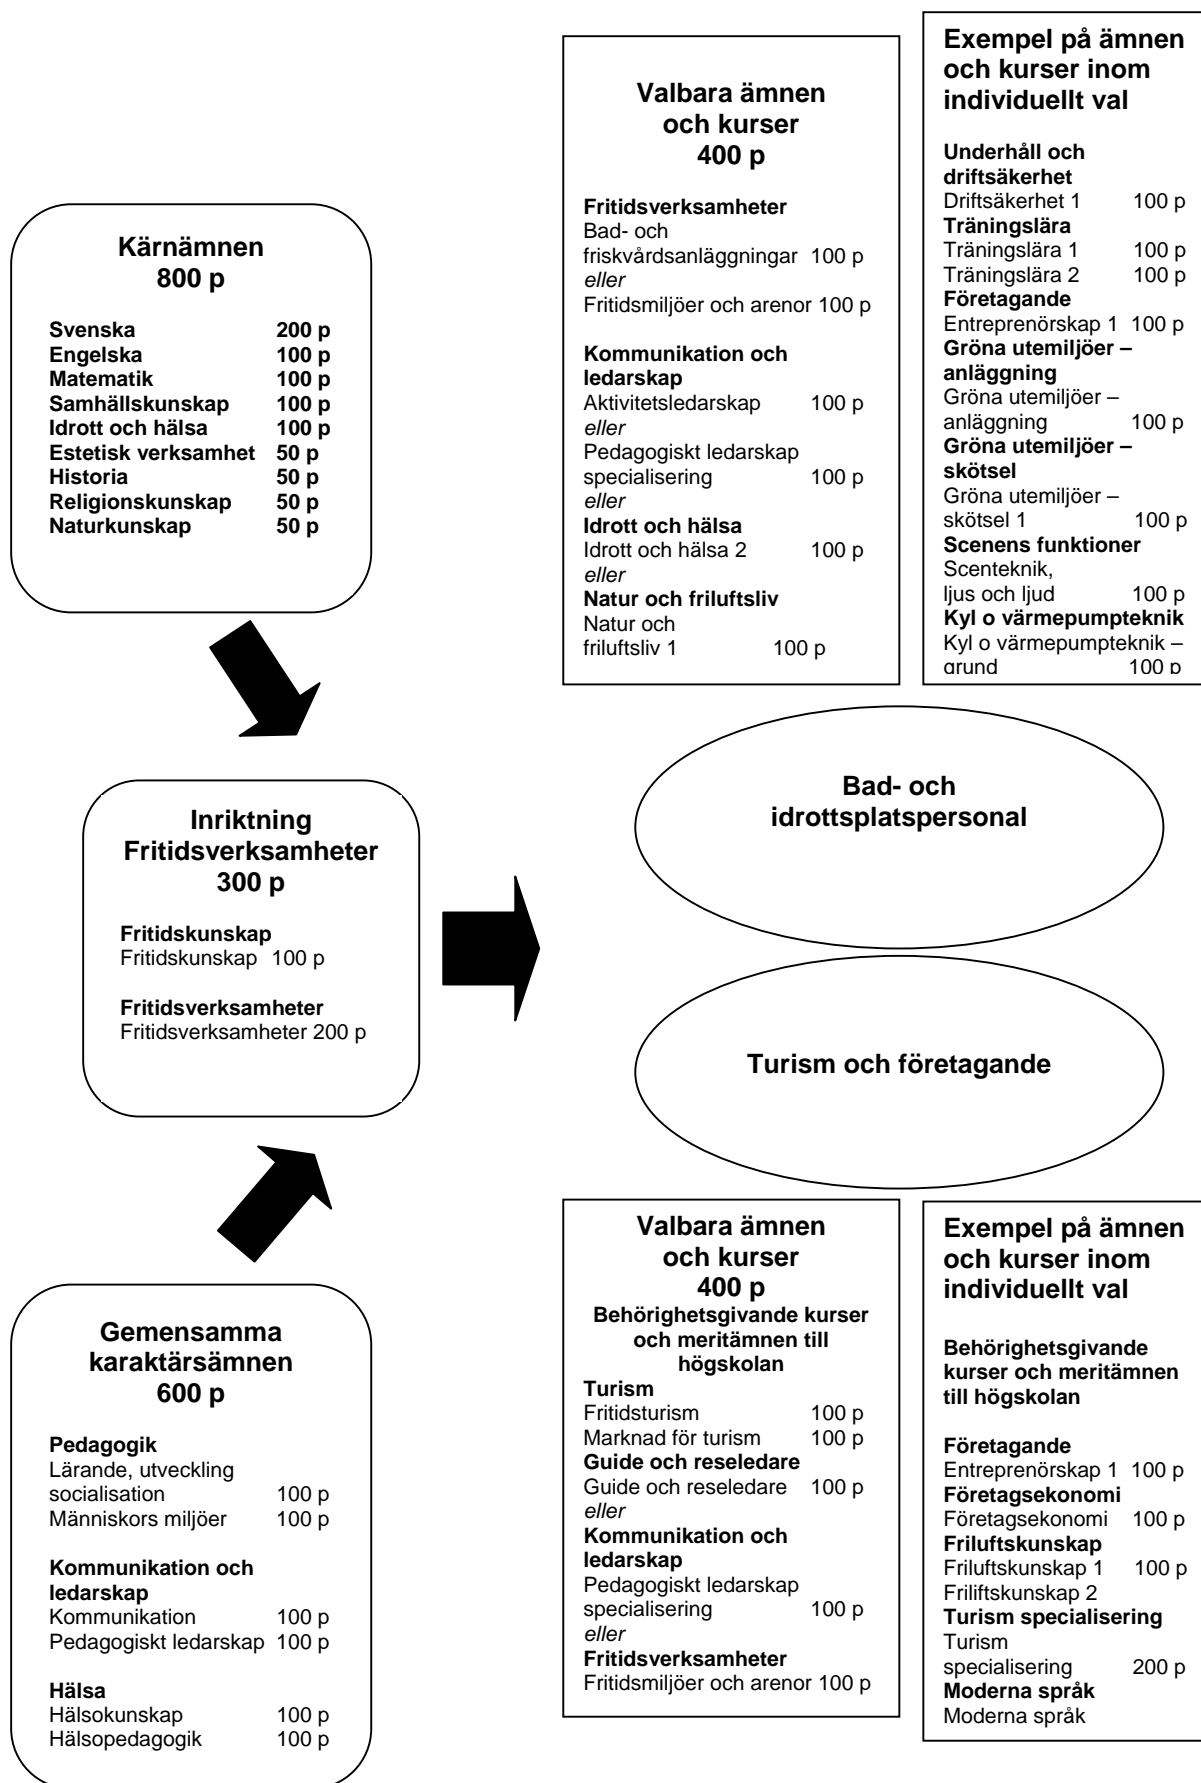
Valbara ämnen och kurser
400 p

Fritidsverksamheter
Bad- och friskvårdsanläggningar 100 p
eller
Fritidsmiljöer och arenor 100 p

Kommunikation och ledarskap
Aktivitetsledarskap 100 p
eller
Pedagogiskt ledarskap specialisering 100 p
eller
Idrott och hälsa
Idrott och hälsa 2 100 p
eller
Natur och friluftsliv
Natur och friluftsliv 1 100 p

Exempel på ämnen och kurser inom individuellt val

Underhåll och driftsäkerhet
Driftsäkerhet 1 100 p
Träningslära
Träningslära 1 100 p
Träningslära 2 100 p
Företagande
Entreprenörskap 1 100 p
Gröna utemiljöer – anläggning
Gröna utemiljöer – anläggning 100 p
Gröna utemiljöer – skötsel
Gröna utemiljöer – skötsel 1 100 p
Scenens funktioner
Scenteknik, ljus och ljud 100 p
Kyl o värmepumpteknik
Kyl o värmepumpteknik – grund 100 p

Kärnämnen
800 p

| | |
|---|---|
| Svenska | 200 p |
| Engelska | 100 p |
| Matematik | 100 p |
| Samhällskunskap | 100 p |
| Idrott och hälsa | 100 p |
| Estetisk verksamhet | 50 p |
| Historia | 50 p |
| Religionskunskap | 50 p |
| Naturkunskap | 50 p |

Bad- och idrottsplatspersonal

Inriktning Fritidsverksamheter
300 p

Fritidskunskap
Fritidskunskap 100 p

Fritidsverksamheter
Fritidsverksamheter 200 p

Turism och företagande

Gemensamma karaktärsämnen
600 p

Pedagogik
Lärande, utveckling socialisation 100 p
Människors miljöer 100 p

Kommunikation och ledarskap
Kommunikation 100 p
Pedagogiskt ledarskap 100 p

Hälsa
Hälsokunskap 100 p
Hälsopedagogik 100 p

Valbara ämnen och kurser
400 p
Behörighetsgivande kurser och meritämnen till högskolan
Turism
Fritidsturism 100 p
Marknad för turism 100 p
Guide och reseledare
Guide och reseledare 100 p
eller
Kommunikation och ledarskap
Pedagogiskt ledarskap specialisering 100 p
eller
Fritidsverksamheter
Fritidsmiljöer och arenor 100 p

Exempel på ämnen och kurser inom individuellt val

Behörighetsgivande kurser och meritämnen till högskolan

Företagande
Entreprenörskap 1 100 p
Företagsekonomi
Företagsekonomi 100 p
Friluftskunskap
Friluftskunskap 1 100 p
Friliftskunskap 2
Turism specialisering
Turism specialisering 200 p
Moderna språk
Moderna språk